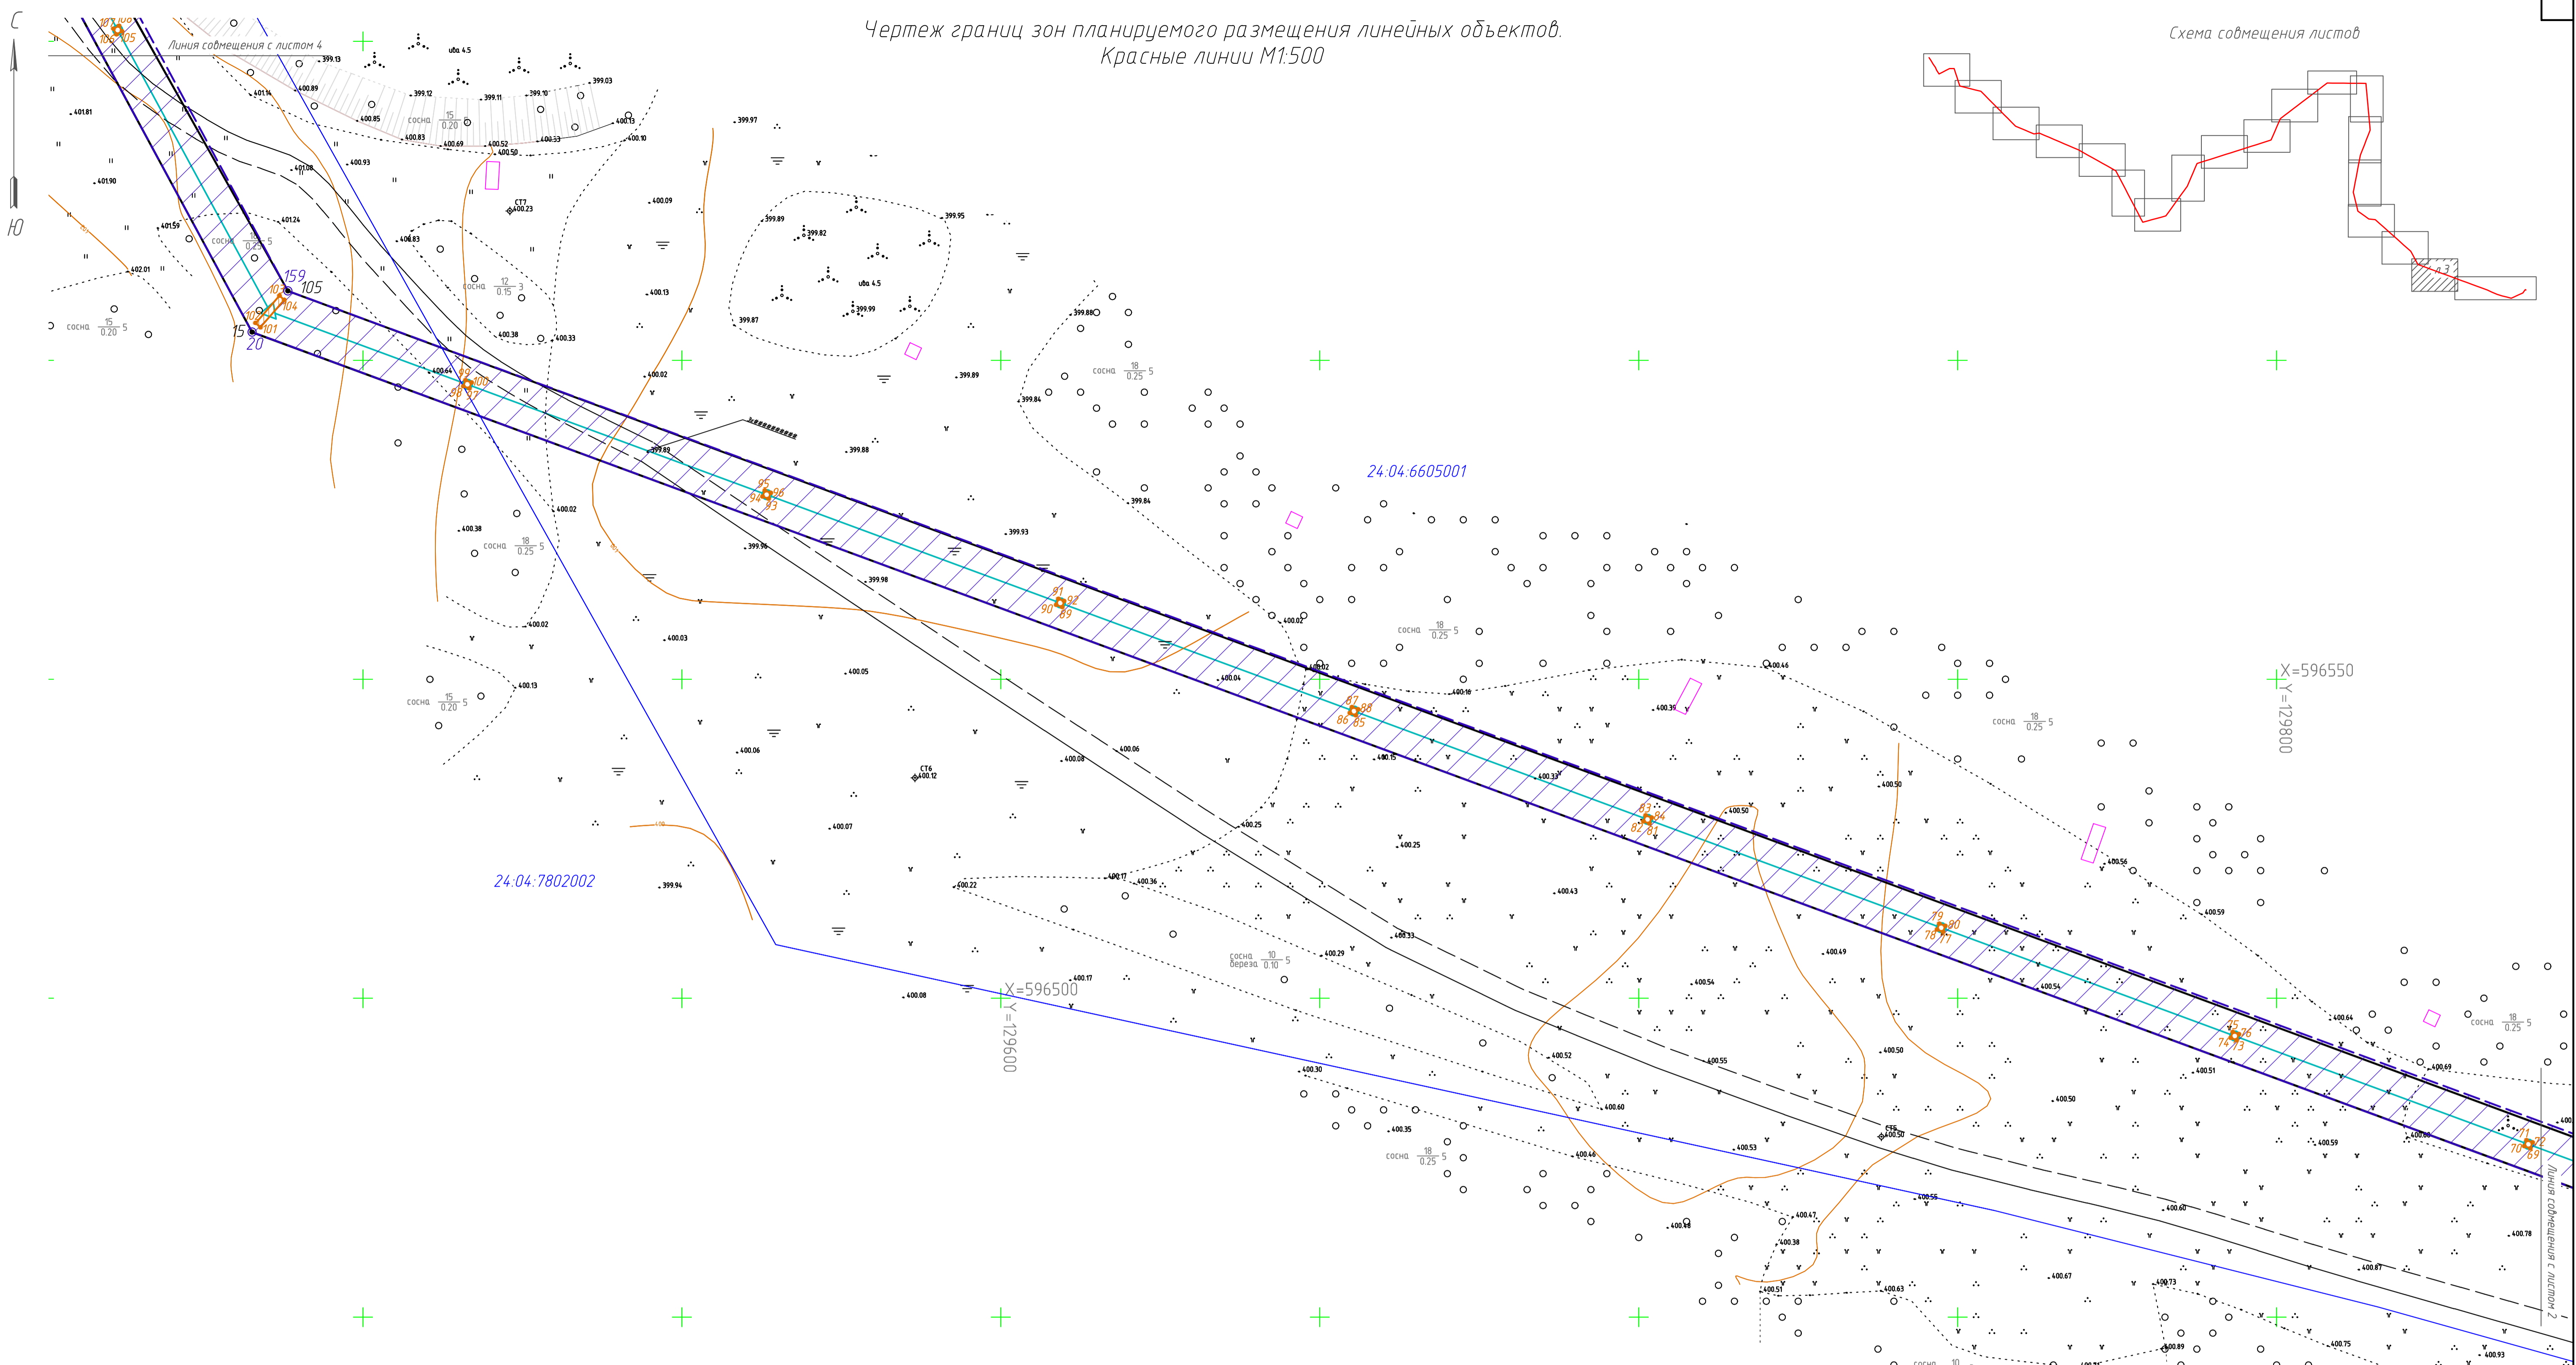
Чертеж границ зон планируемого размещения линейных объектов.
Красные линии М1:500

Схема совмещения листов

С
Ю

Линия совмещения с листом 4

Линия совмещения с листом 2

24:04:6605001

24:04:7802002

X=596550
Y=129800

X=596500
Y=129600

159
105
15
20

сосна $\frac{15}{0.20}$ 5
сосна $\frac{18}{0.25}$ 5
сосна $\frac{12}{0.15}$ 3
сосна $\frac{15}{0.20}$
сосна, берёза $\frac{10}{0.10}$ 5

ива 4.5
СТ7
СТ6
СТ5

399.13
399.03
399.12
399.11
399.10
400.89
401.81
400.85
400.83
400.69
400.52
400.50
400.33
400.13
400.10
399.97
401.90
400.93
401.08
400.23
400.09
401.24
401.59
400.83
399.89
399.82
399.95
402.01
400.38
400.33
400.13
399.87
399.99
399.88
400.64
400.02
399.89
399.84
399.89
399.88
399.84
400.02
400.38
399.93
399.98
399.96
400.02
400.03
400.02
400.13
400.05
400.04
400.16
400.46
400.39
400.06
400.08
400.12
400.06
400.15
400.33
400.07
400.25
400.25
400.50
400.50
400.56
399.94
400.22
400.17
400.36
400.43
400.59
400.33
400.29
400.49
400.17
400.08
400.54
400.54
400.64
400.69
400.52
400.55
400.50
400.51
400.30
400.60
400.50
400.35
400.46
400.53
400.50
400.55
400.60
400.47
400.48
400.38
400.78
400.67
400.73
400.87
400.51
400.63
400.89
400.75
400.93